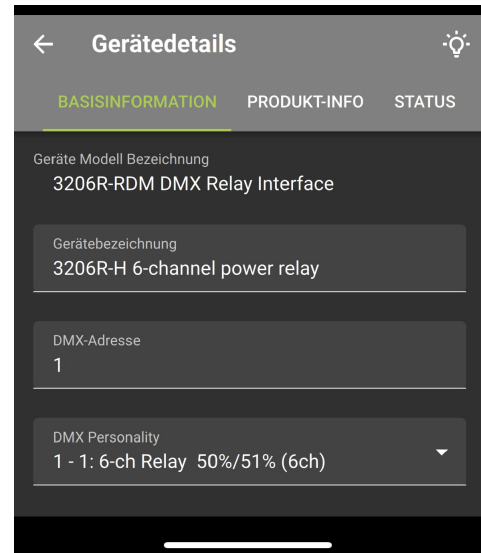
Gerätedetails

BASISINFORMATION PRODUKT-INFO STATUS

Geräte Modell Bezeichnung
3206R-RDM DMX Relay Interface

Gerätebezeichnung
3206R-H 6-channel power relay

DMX-Adresse
1

DMX Personality
1 - 1: 6-ch Relay 50%/51% (6ch)